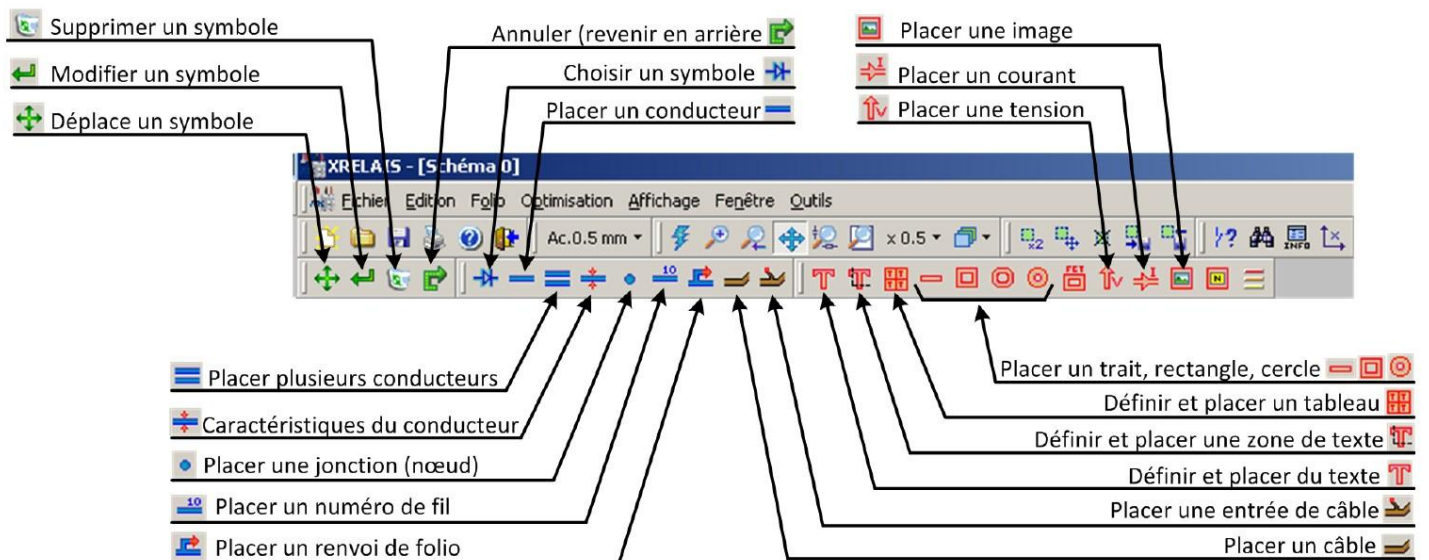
Supprimer un symbole

Modifier un symbole

Déplace un symbole

Annuler (revenir en arrière

Choisir un symbole

Placer un conducteur

Placer une image

Placer un courant

Placer une tension

XRELAIS - [Schéma 0]

Fichier Edition Folio Optimisation Affichage Fenêtre Outils

Ac.0.5 mm

x 0.5

10

Placer plusieurs conducteurs

Caractéristiques du conducteur

Placer une jonction (nœud)

Placer un numéro de fil

Placer un renvoi de folio

Placer un trait, rectangle, cercle

Définir et placer un tableau

Définir et placer une zone de texte

Définir et placer du texte

Placer une entrée de câble

Placer un câble